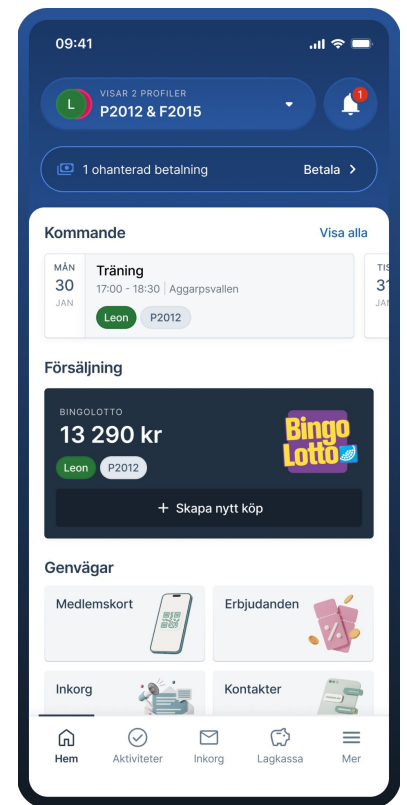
09:41

L VISAR 2 PROFILER
P2012 & F2015

1

1 ohanterad betalning Betala >

Kommande Visa alla

MÅN
30
JAN

Träning
17:00 - 18:30 | Aggarpsvallen
Leon P2012

TIS
31

Försäljning

BINGOLOTTO
13 290 kr
Leon P2012

Bingo Lotto

+ Skapa nytt köp

Genvägar

Medlemskort

Erbjudanden

Inkorg

Kontakter

Hem Aktiviteter Inkorg Lagkassa Mer